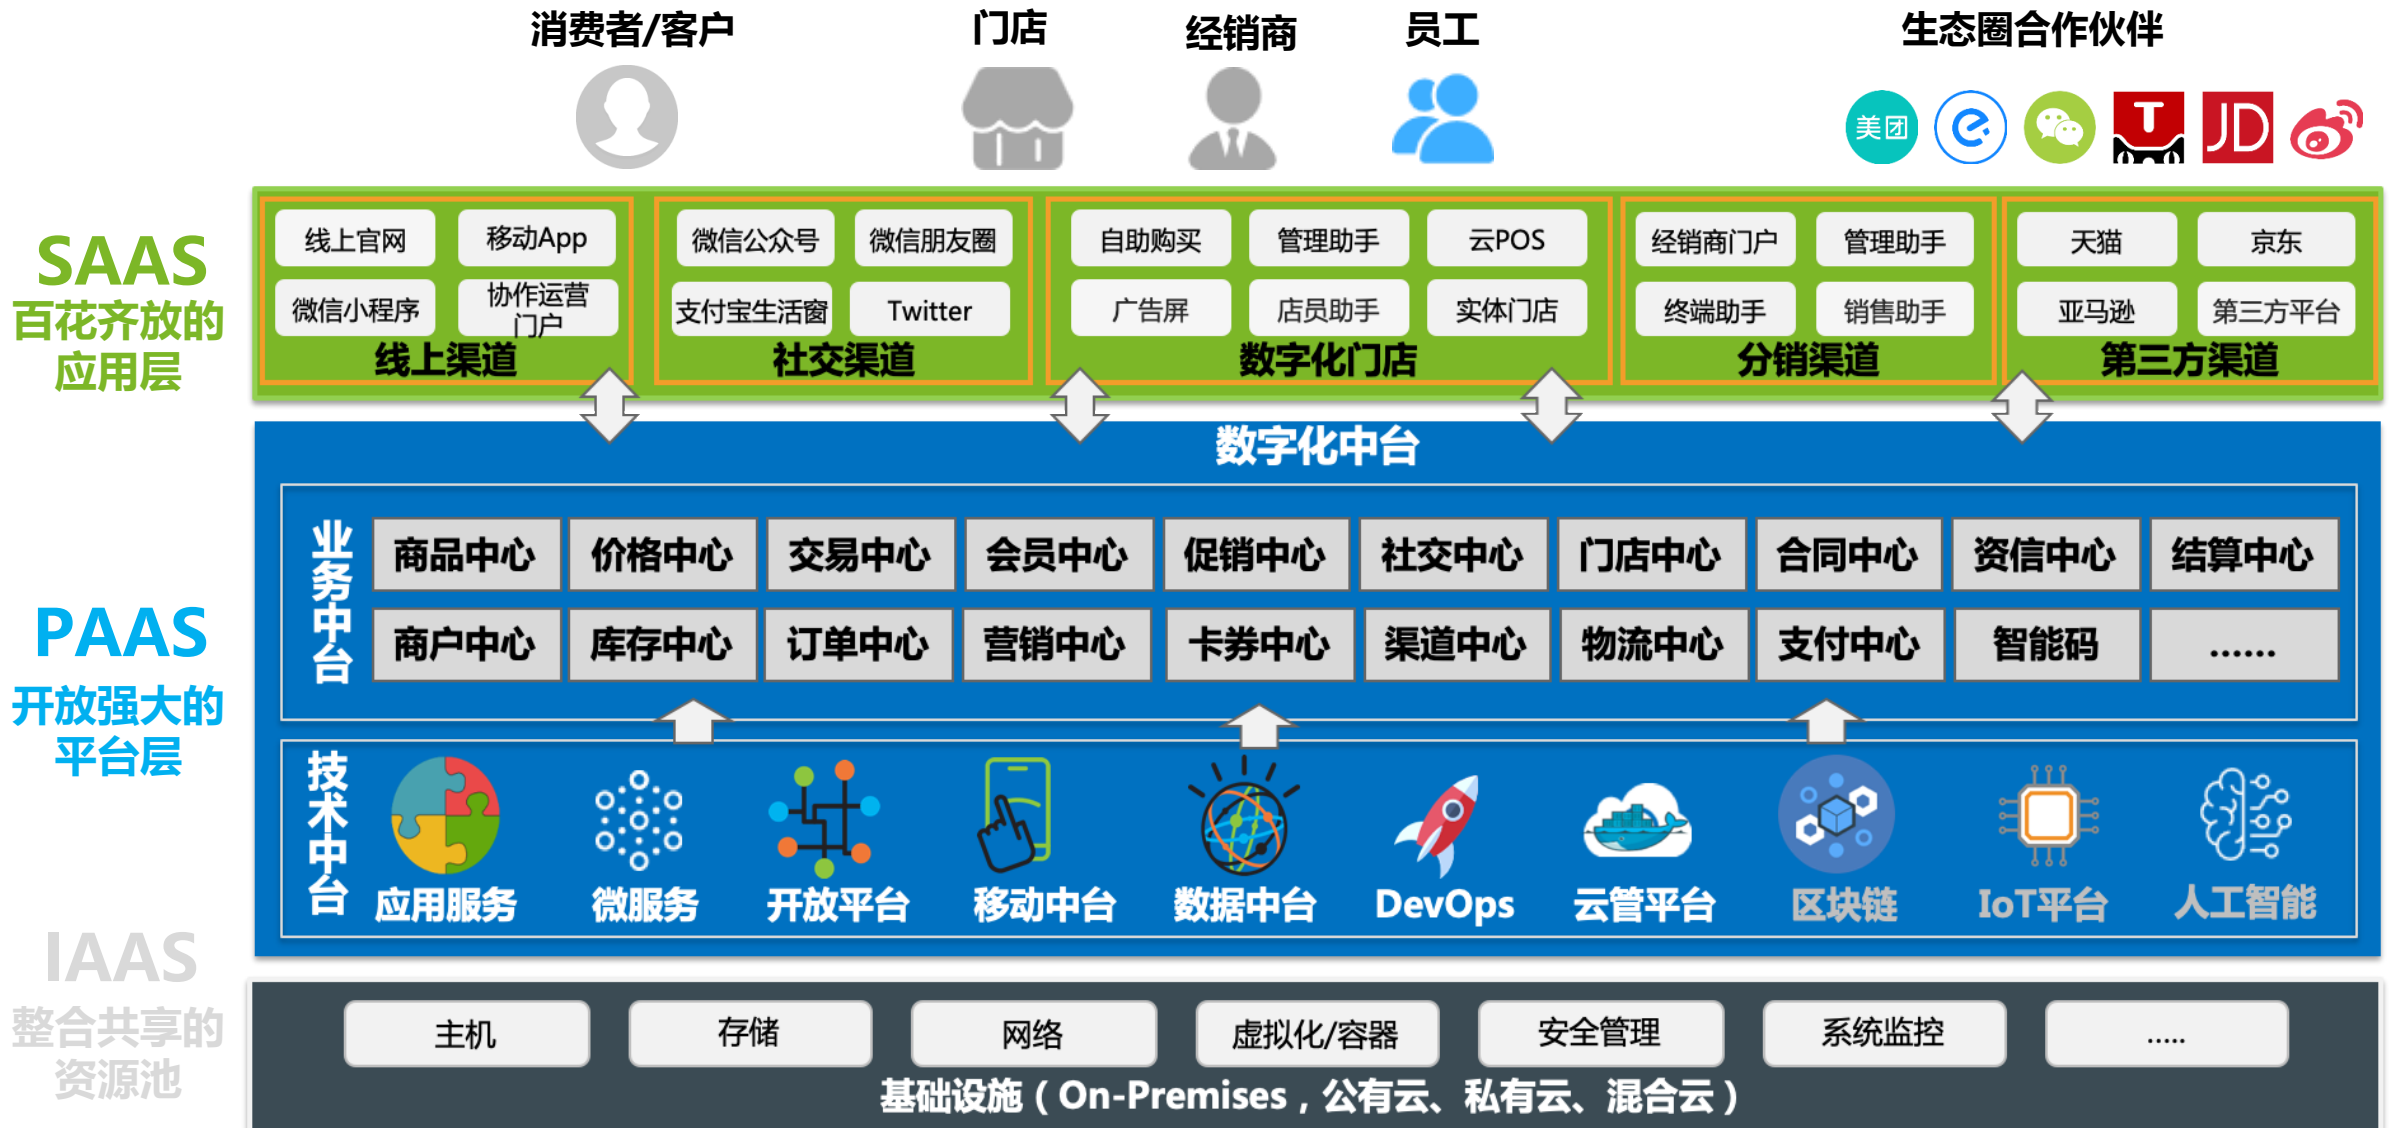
消费者/客户　门店　经销商　员工　生态圈合作伙伴

美团　T　JD

SAAS
百花齐放的应用层

线上官网　移动App
微信小程序　协作运营门户
线上渠道

微信公众号　微信朋友圈
支付宝生活窗　Twitter
社交渠道

自助购买　管理助手　云POS
广告屏　店员助手　实体门店
数字化门店

经销商门户　管理助手
终端助手　销售助手
分销渠道

天猫　京东
亚马逊　第三方平台
第三方渠道

数字化中台

PAAS
开放强大的平台层

业务中台

| 商品中心 | 价格中心 | 交易中心 | 会员中心 | 促销中心 | 社交中心 | 门店中心 | 合同中心 | 资信中心 | 结算中心 |
|---|---|---|---|---|---|---|---|---|---|
| 商户中心 | 库存中心 | 订单中心 | 营销中心 | 卡券中心 | 渠道中心 | 物流中心 | 支付中心 | 智能码 | …… |

技术中台

应用服务　微服务　开放平台　移动中台　数据中台　DevOps　云管平台　区块链　IoT平台　人工智能

IAAS
整合共享的资源池

主机　存储　网络　虚拟化/容器　安全管理　系统监控　.....
基础设施（On-Premises，公有云、私有云、混合云）